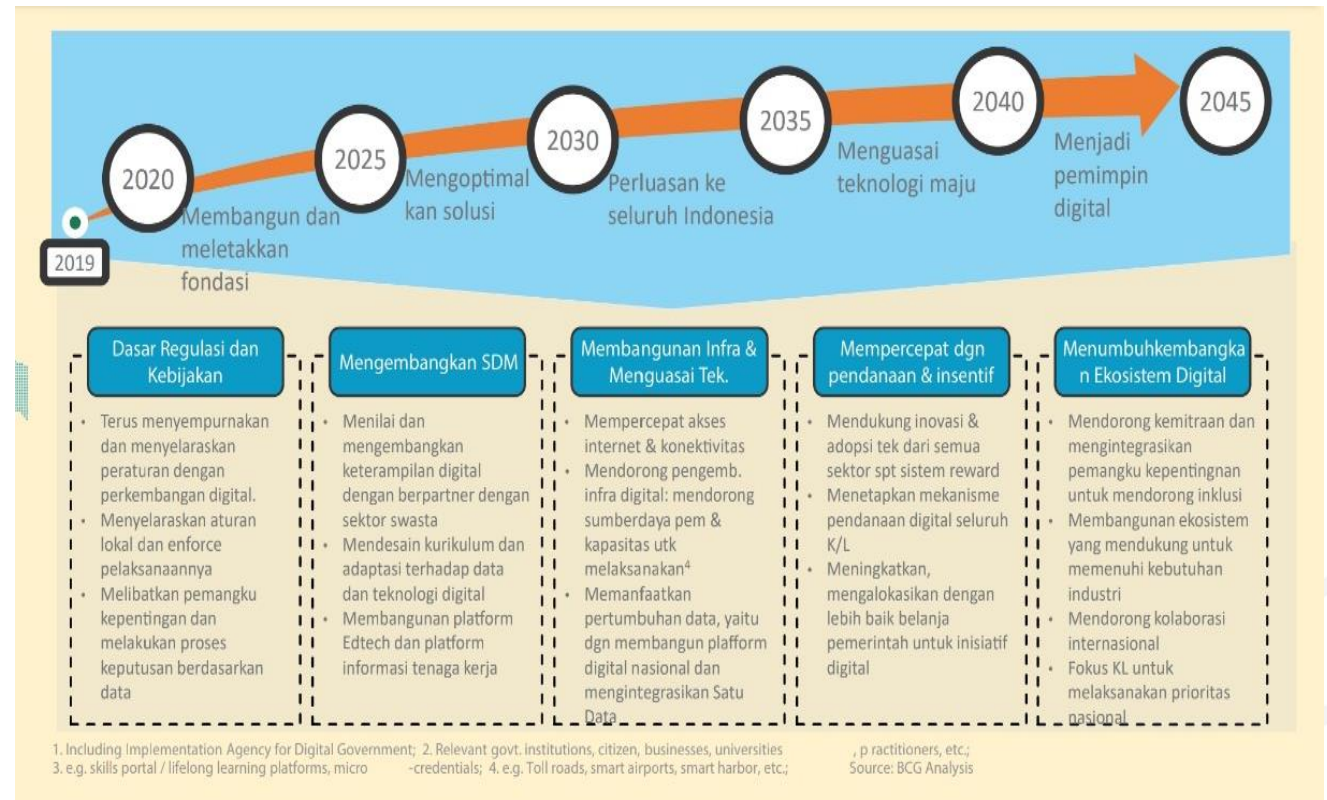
2019

2020
Membangun dan meletakkan fondasi

2025
Mengoptimalkan solusi

2030
Perluasan ke seluruh Indonesia

2035
Menguasai teknologi maju

2040

2045
Menjadi pemimpin digital

Dasar Regulasi dan Kebijakan
- Terus menyempurnakan dan menyelaraskan peraturan dengan perkembangan digital.
- Menyelaraskan aturan lokal dan enforce pelaksanaannya
- Melibatkan pemangku kepentingan dan melakukan proses keputusan berdasarkan data

Mengembangkan SDM
- Menilai dan mengembangkan keterampilan digital dengan berpartner dengan sektor swasta
- Mendesain kurikulum dan adaptasi terhadap data dan teknologi digital
- Membangunan platform Edtech dan platform informasi tenaga kerja

Membangunan Infra & Menguasai Tek.
- Mempercepat akses internet & konektivitas
- Mendorong pengemb. infra digital: mendorong sumberdaya pem & kapasitas utk melaksanakan$^4$
- Memanfaatkan pertumbuhan data, yaitu dgn membangun plaftorm digital nasional dan mengintegrasikan Satu Data

Mempercepat dgn pendanaan & insentif
- Mendukung inovasi & adopsi tek dari semua sektor spt sistem reward
- Menetapkan mekanisme pendanaan digital seluruh K/L
- Meningkatkan, mengalokasikan dengan lebih baik belanja pemerintah untuk inisiatif digital

Menumbuhkembangkan Ekosistem Digital
- Mendorong kemitraan dan mengintegrasikan pemangku kepentingnan untuk mendorong inklusi
- Membangunan ekosistem yang mendukung untuk memenuhi kebutuhan industri
- Mendorong kolaborasi internasional
- Fokus KL untuk melaksanakan prioritas nasional

1. Including Implementation Agency for Digital Government; 2. Relevant govt. institutions, citizen, businesses, universities , p ractitioners, etc.;
3. e.g. skills portal / lifelong learning platforms, micro -credentials; 4. e.g. Toll roads, smart airports, smart harbor, etc.; Source: BCG Analysis